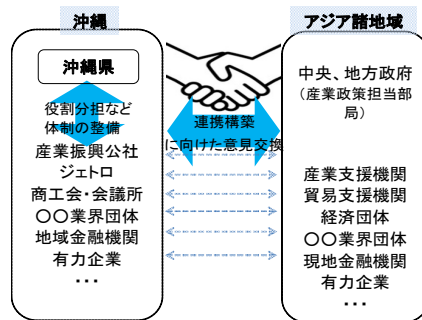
沖縄

沖縄県

役割分担など体制の整備

産業振興公社
ジェトロ
商工会・会議所
○○業界団体
地域金融機関
有力企業
・・・

連携構築に向けた意見交換

アジア諸地域

中央、地方政府
(産業政策担当部局)

産業支援機関
貿易支援機関
経済団体
○○業界団体
現地金融機関
有力企業
・・・